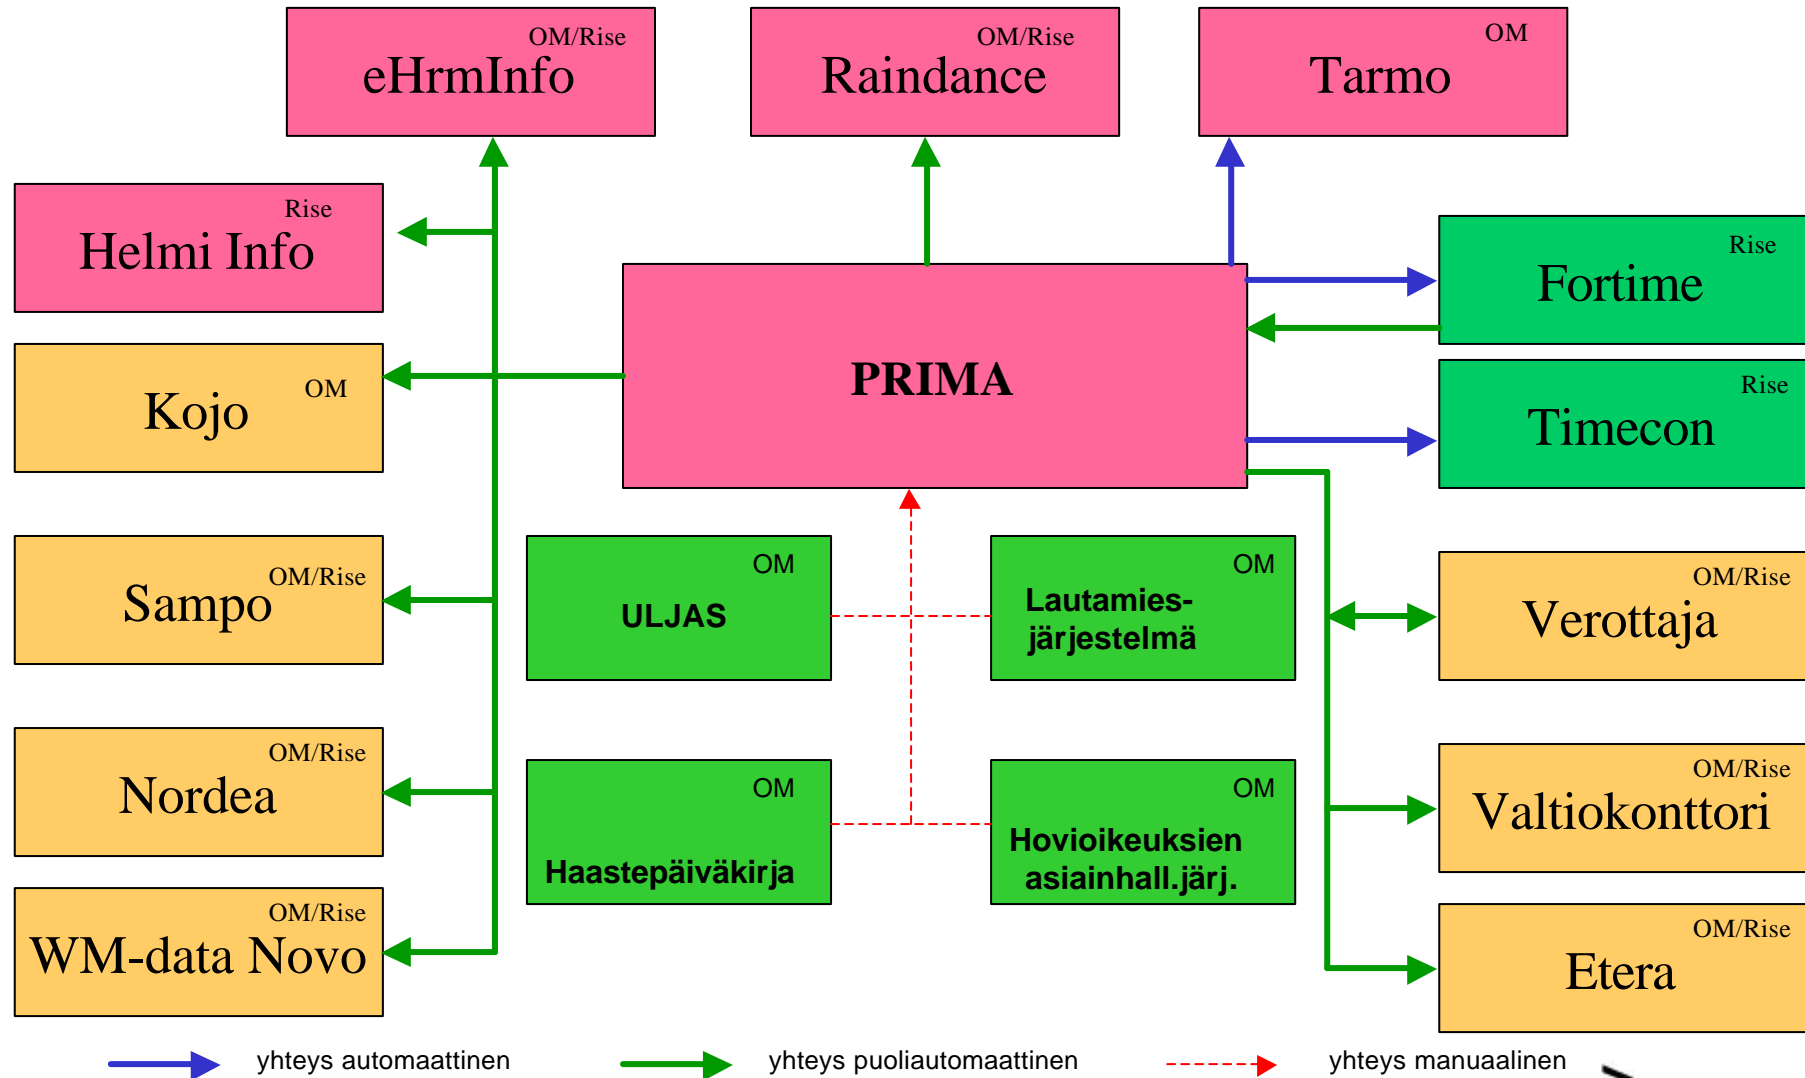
OM/Rise
eHrmInfo

OM/Rise
Raindance

OM
Tarmo

Rise
Helmi Info

Kojo
OM

PRIMA

Rise
Fortime

Rise
Timecon

OM/Rise
Sampo

OM
ULJAS

OM
Lautamiesjärjestelmä

OM/Rise
Verottaja

OM/Rise
Nordea

OM
Haastepäiväkirja

OM
Hovioikeuksien asiainhall.järj.

OM/Rise
Valtiokonttori

OM/Rise
WM-data Novo

OM/Rise
Etera

yhteys automaattinen

yhteys puoliautomaattinen

yhteys manuaalinen